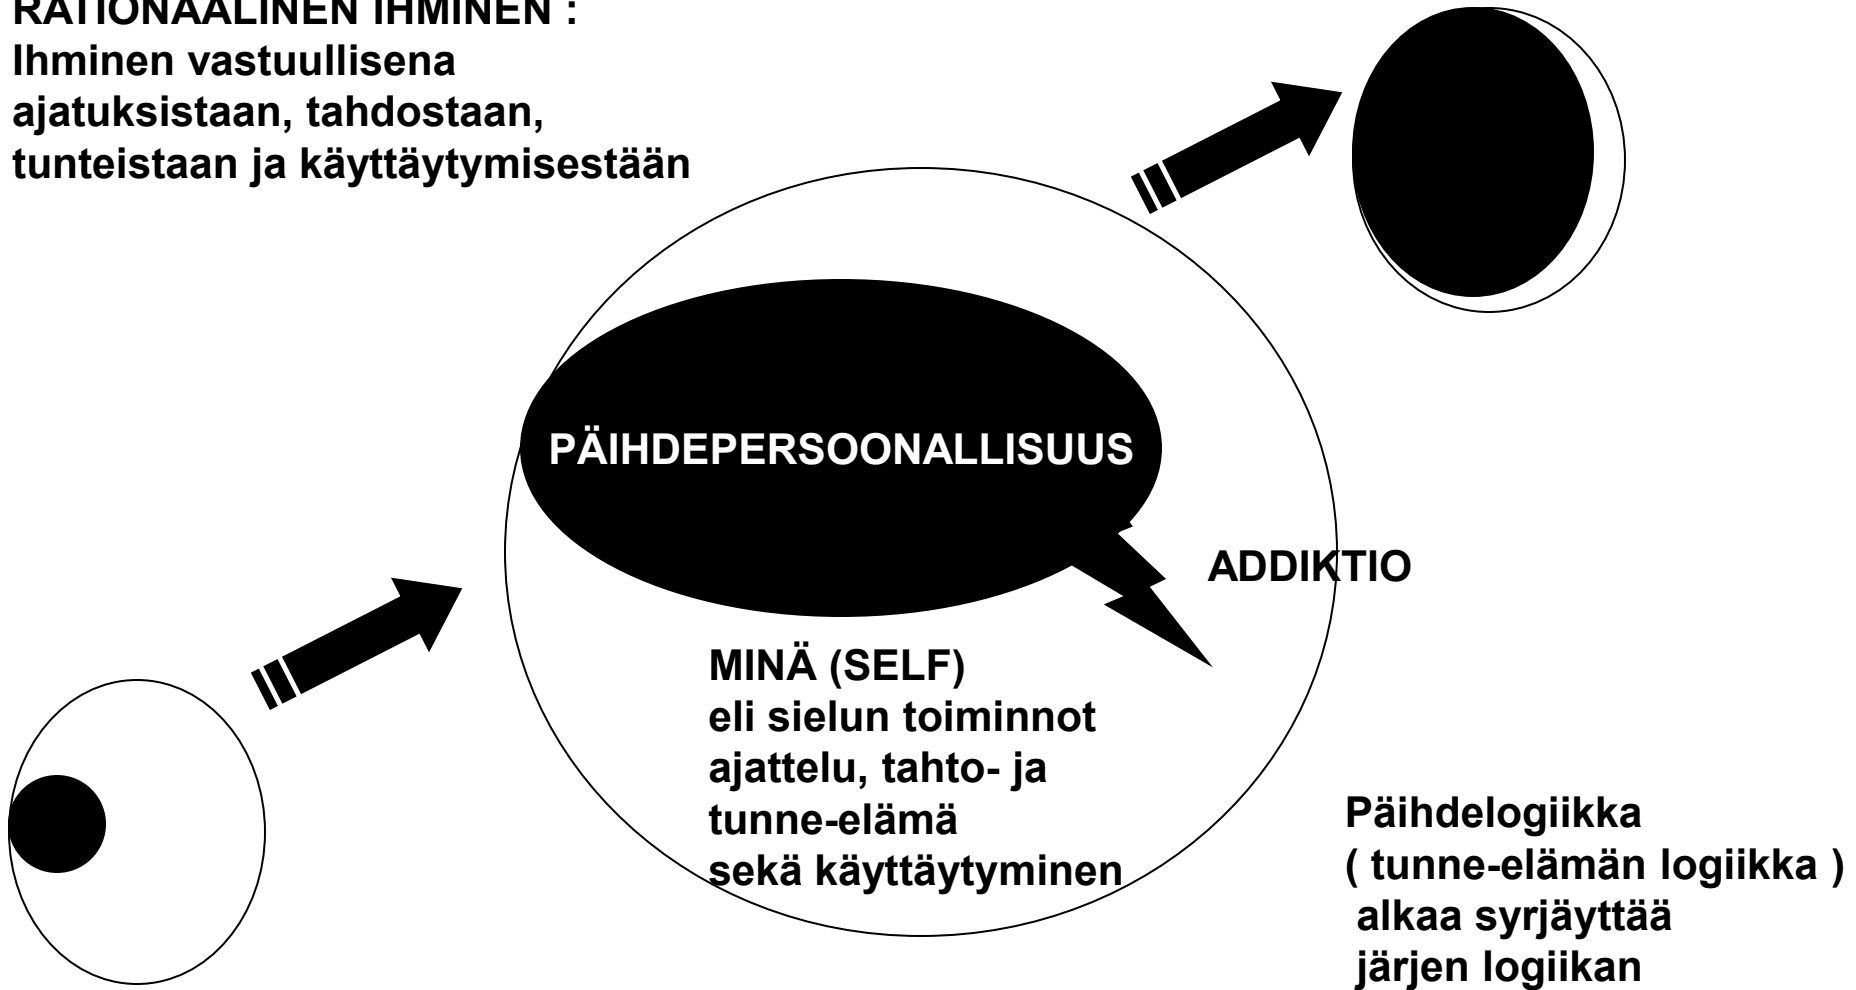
RATIONAALINEN IHMINEN :
Ihminen vastuullisena ajatuksistaan, tahdostaan, tunteistaan ja käyttäytymisestään

PÄIHDEPERSOONALLISUUS

ADDIKTIO

MINÄ (SELF)
eli sielun toiminnot
ajattelu, tahto- ja
tunne-elämä
sekä käyttäytyminen

Päihdelogiikka
( tunne-elämän logiikka )
alkaa syrjäyttää
järjen logiikan